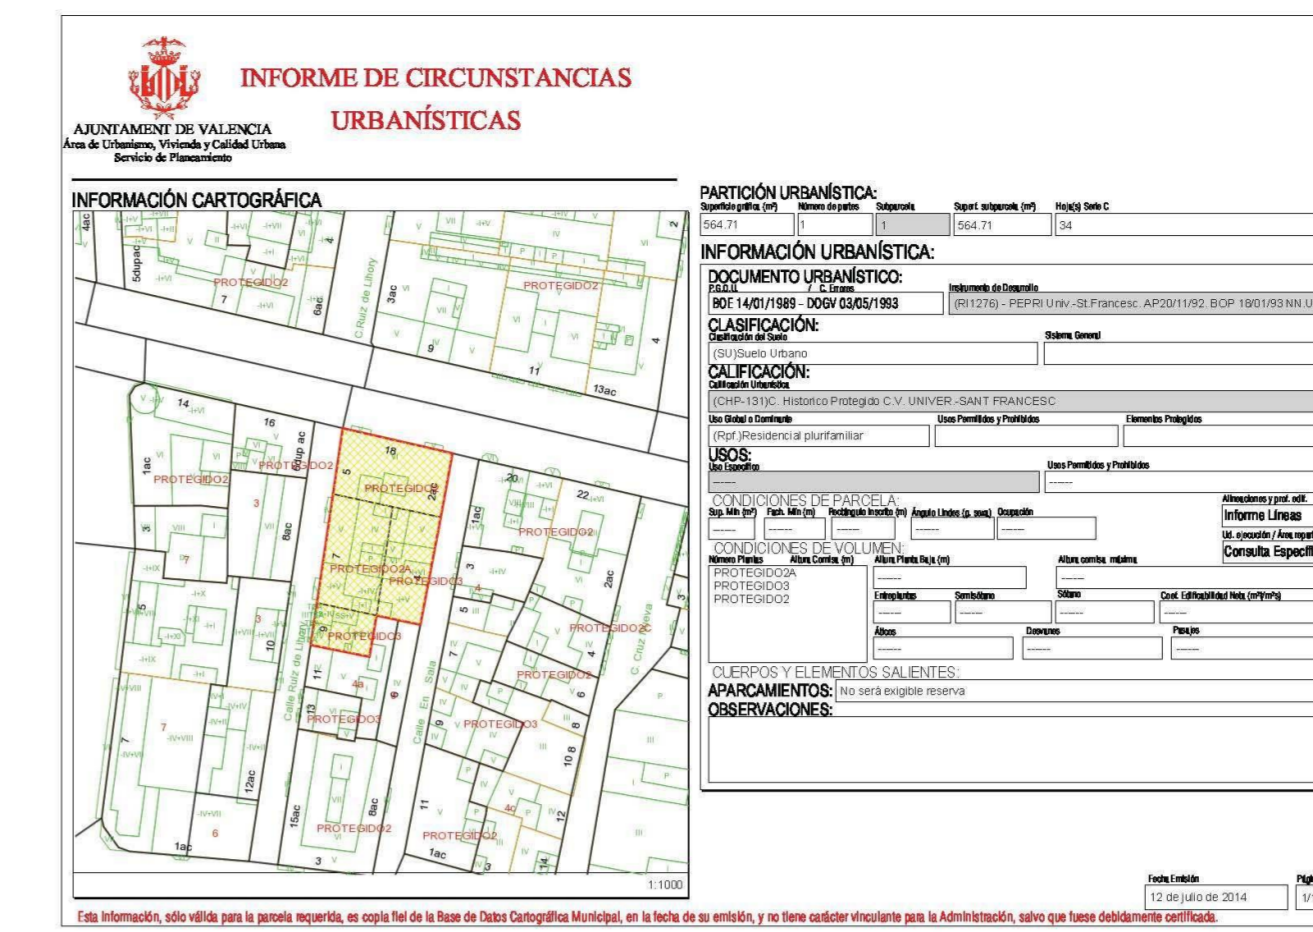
INFORME DE CIRCUNSTANCIAS URBANÍSTICAS

AJUNTAMENT DE VALENCIA
Área de Urbanismo, Vivienda y Calidad Urbana
Servicio de Planeamiento

INFORMACIÓN CARTOGRÁFICA

PROTEGIDO2
PROTEGIDO2
PROTEGIDO2
PROTEGIDO2
PROTEGIDO2
PROTEGIDO2A
PROTEGIDO3
PROTEGIDO3
PROTEGIDO2C
PROTEGIDO2
PROTEGIDO3
PROTEGIDO3
PROTEGIDO2
PROTEGIDO2
C Ruiz de Lihory
Calle Ruiz de Lihory
Calle En Sala
C Cruz Nueva
5dupac
6ac
3ac
13ac
1ac
8ac
12ac
15ac
2ac
1ac
1:1000

PARTICIÓN URBANÍSTICA:
Superficie gráfica (m²) | Número de partes | Subparcela | Superf. subparcela (m²) | Hoja(s) Serie C
564.71 | 1 | 1 | 564.71 | 34

INFORMACIÓN URBANÍSTICA:
DOCUMENTO URBANÍSTICO:
P.G.O.U. / C. Errores
BOE 14/01/1989 - DOGV 03/05/1993
Instrumento de Desarrollo
(RI1276) - PEPRI Univ.-St.Francesc. AP20/11/92. BOP 18/01/93 NN.U

CLASIFICACIÓN:
Clasificación del Suelo
(SU)Suelo Urbano
Sistema General

CALIFICACIÓN:
Calificación Urbanística
(CHP-131)C. Historico Protegido C.V. UNIVER.-SANT FRANCESC
Uso Global o Dominante
(Rpf.)Residencial plurifamiliar
Usos Permitidos y Prohibidos
Elementos Protegidos

USOS:
Uso Específico
-----
Usos Permitidos y Prohibidos
-----

CONDICIONES DE PARCELA:
Sup. Mín (m²) | Fach. Mín (m) | Rectángulo Inscrito (m) | Ángulo Lindes (p. sexa) | Ocupación
----- | ----- | ----- | ----- | -----
Alineaciones y prof. edif.
Informe Líneas
Ud. ejecución / Área repart
Consulta Específ

CONDICIONES DE VOLUMEN:
Número Plantas | Altura Cornisa (m)
PROTEGIDO2A
PROTEGIDO3
PROTEGIDO2
Altura Planta Baja (m)
-----
Altura cornisa máxima
-----
Entreplantas
-----
Semisótano
-----
Sótano
-----
Coef. Edificabilidad Neta (m²t/m²s)
-----
Áticos
-----
Desvanes
-----
Pasajes
-----

CUERPOS Y ELEMENTOS SALIENTES:
APARCAMIENTOS: No será exigible reserva
OBSERVACIONES:

Fecha Emisión
12 de julio de 2014
Pág
1/

Esta información, sólo válida para la parcela requerida, es copia fiel de la Base de Datos Cartográfica Municipal, en la fecha de su emisión, y no tiene carácter vinculante para la Administración, salvo que fuese debidamente certificada.